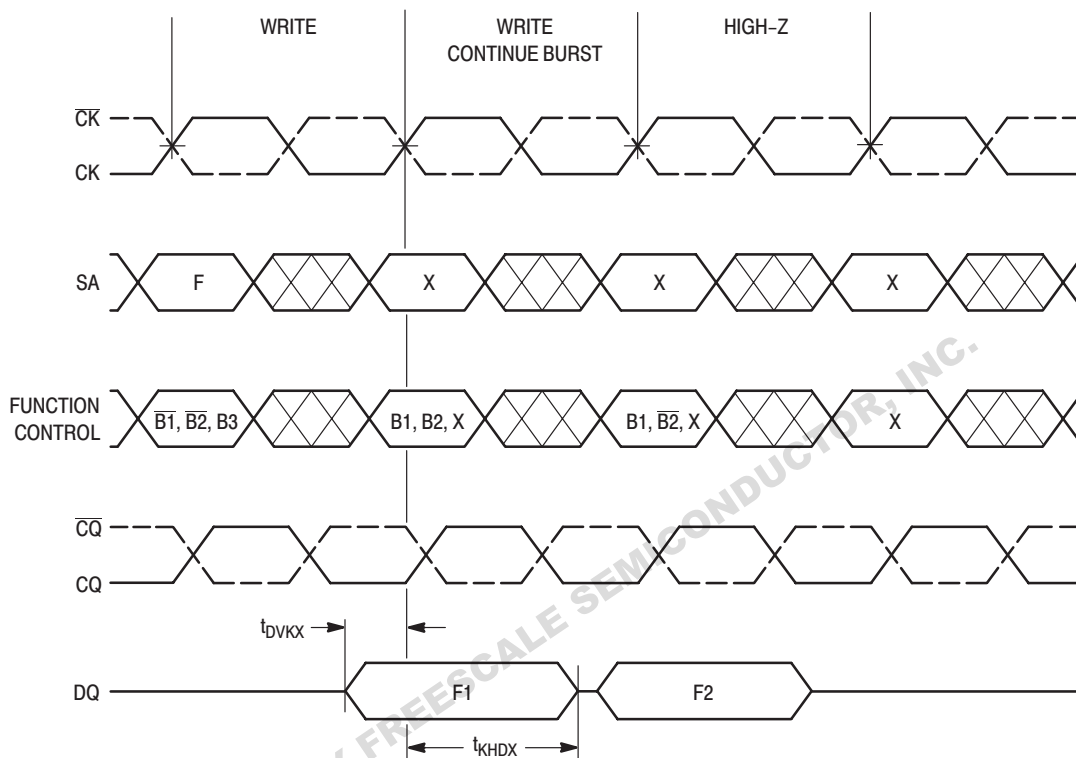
WRITE

WRITE CONTINUE BURST

HIGH–Z

$\overline{CK}$

CK

SA

F

X

X

X

FUNCTION CONTROL

$\overline{B1}$, $\overline{B2}$, B3

B1, B2, X

B1, $\overline{B2}$, X

X

$\overline{CQ}$

CQ

$t_{DVKX}$

DQ

F1

F2

$t_{KHDX}$

FREESCALE SEMICONDUCTOR, INC.